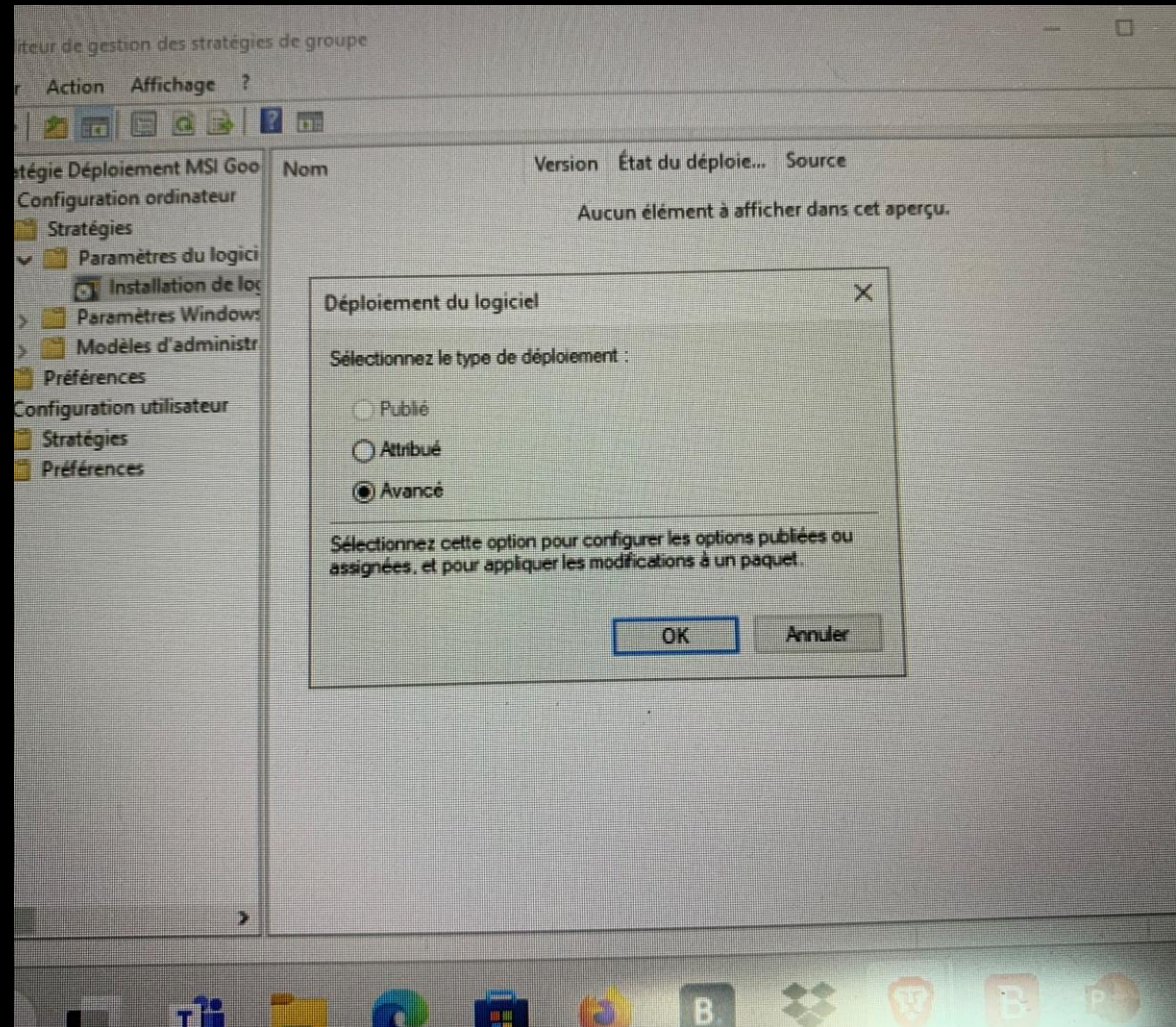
iteur de gestion des stratégies de groupe

r Action Affichage ?

atégie Déploiement MSI Goo
Configuration ordinateur
Stratégies
Paramètres du logici
Installation de log
Paramètres Windows
Modèles d'administr
Préférences
Configuration utilisateur
Stratégies
Préférences

Nom | Version | État du déploie... | Source

Aucun élément à afficher dans cet aperçu.

Déploiement du logiciel

Sélectionnez le type de déploiement :

Publié
Attribué
Avancé

Sélectionnez cette option pour configurer les options publiées ou assignées, et pour appliquer les modifications à un paquet.

OK
Annuler

B.